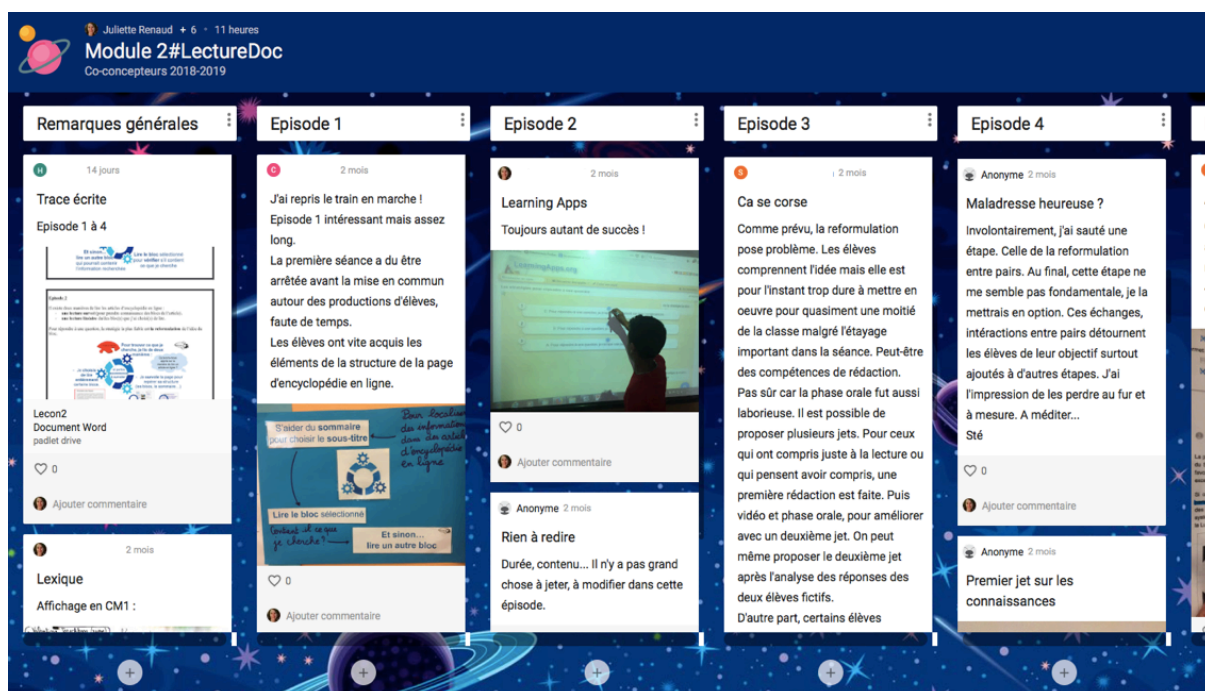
Juliette Renaud + 6 · 11 heures
Module 2#LectureDoc
Co-concepteurs 2018-2019

Remarques générales

H 14 jours
Trace écrite
Episode 1 à 4
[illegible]
Lecon2
Document Word
padlet drive
0
Ajouter commentaire

2 mois
Lexique
Affichage en CM1 :

Episode 1

C 2 mois
J'ai repris le train en marche ! Episode 1 intéressant mais assez long.
La première séance a du être arrêtée avant la mise en commun autour des productions d'élèves, faute de temps.
Les élèves ont vite acquis les éléments de la structure de la page d'encyclopédie en ligne.
S'aider du sommaire pour choisir le sous-titre
Pour localiser des informations dans des articles d'encyclopédie en ligne
Lire le bloc sélectionné
Contient-il ce que je cherche ?
Et sinon... lire un autre bloc
0
Ajouter commentaire

Episode 2

2 mois
Learning Apps
Toujours autant de succès !
LearningApps.org
0
Ajouter commentaire

Anonyme 2 mois
Rien à redire
Durée, contenu... Il n'y a pas grand chose à jeter, à modifier dans cette épisode.

Episode 3

S 2 mois
Ca se corse
Comme prévu, la reformulation pose problème. Les élèves comprennent l'idée mais elle est pour l'instant trop dure à mettre en oeuvre pour quasiment une moitié de la classe malgré l'étayage important dans la séance. Peut-être des compétences de rédaction. Pas sûr car la phase orale fut aussi laborieuse. Il est possible de proposer plusieurs jets. Pour ceux qui ont compris juste à la lecture ou qui pensent avoir compris, une première rédaction est faite. Puis vidéo et phase orale, pour améliorer avec un deuxième jet. On peut même proposer le deuxième jet après l'analyse des réponses des deux élèves fictifs.
D'autre part, certains élèves

Episode 4

Anonyme 2 mois
Maladresse heureuse ?
Involontairement, j'ai sauté une étape. Celle de la reformulation entre pairs. Au final, cette étape ne me semble pas fondamentale, je la mettrais en option. Ces échanges, intéractions entre pairs détournent les élèves de leur objectif surtout ajoutés à d'autres étapes. J'ai l'impression de les perdre au fur et à mesure. A méditer...
Sté
0
Ajouter commentaire

Anonyme 2 mois
Premier jet sur les connaissances